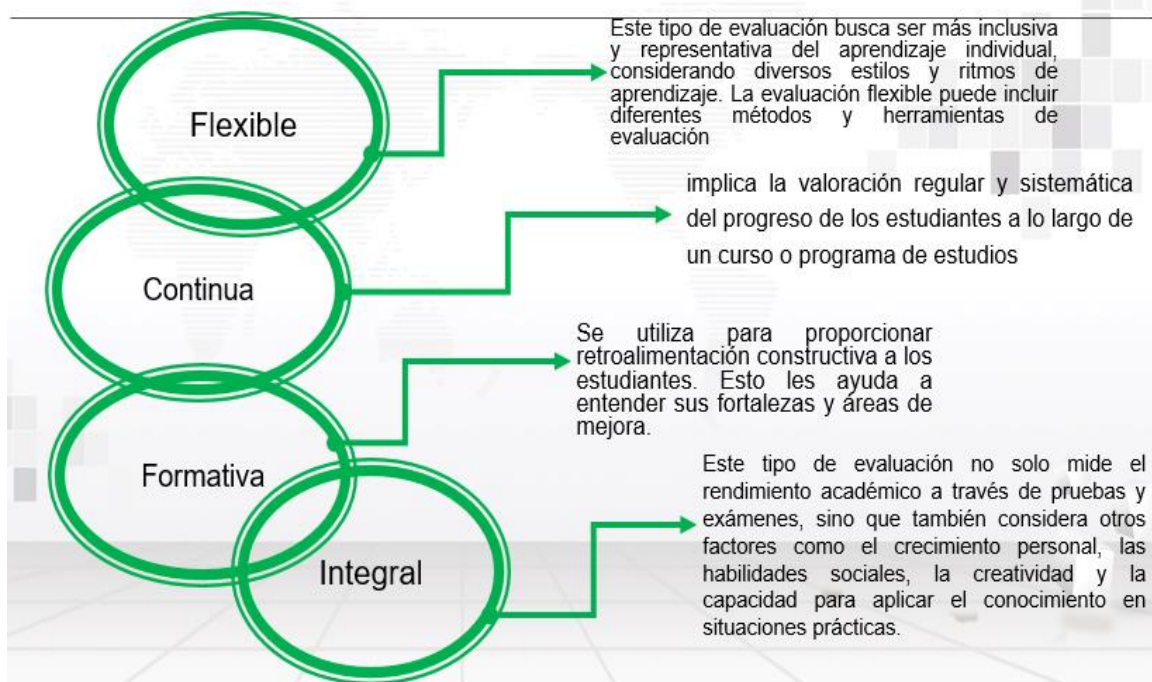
Flexible

Este tipo de evaluación busca ser más inclusiva y representativa del aprendizaje individual, considerando diversos estilos y ritmos de aprendizaje. La evaluación flexible puede incluir diferentes métodos y herramientas de evaluación

Continua

implica la valoración regular y sistemática del progreso de los estudiantes a lo largo de un curso o programa de estudios

Formativa

Se utiliza para proporcionar retroalimentación constructiva a los estudiantes. Esto les ayuda a entender sus fortalezas y áreas de mejora.

Integral

Este tipo de evaluación no solo mide el rendimiento académico a través de pruebas y exámenes, sino que también considera otros factores como el crecimiento personal, las habilidades sociales, la creatividad y la capacidad para aplicar el conocimiento en situaciones prácticas.